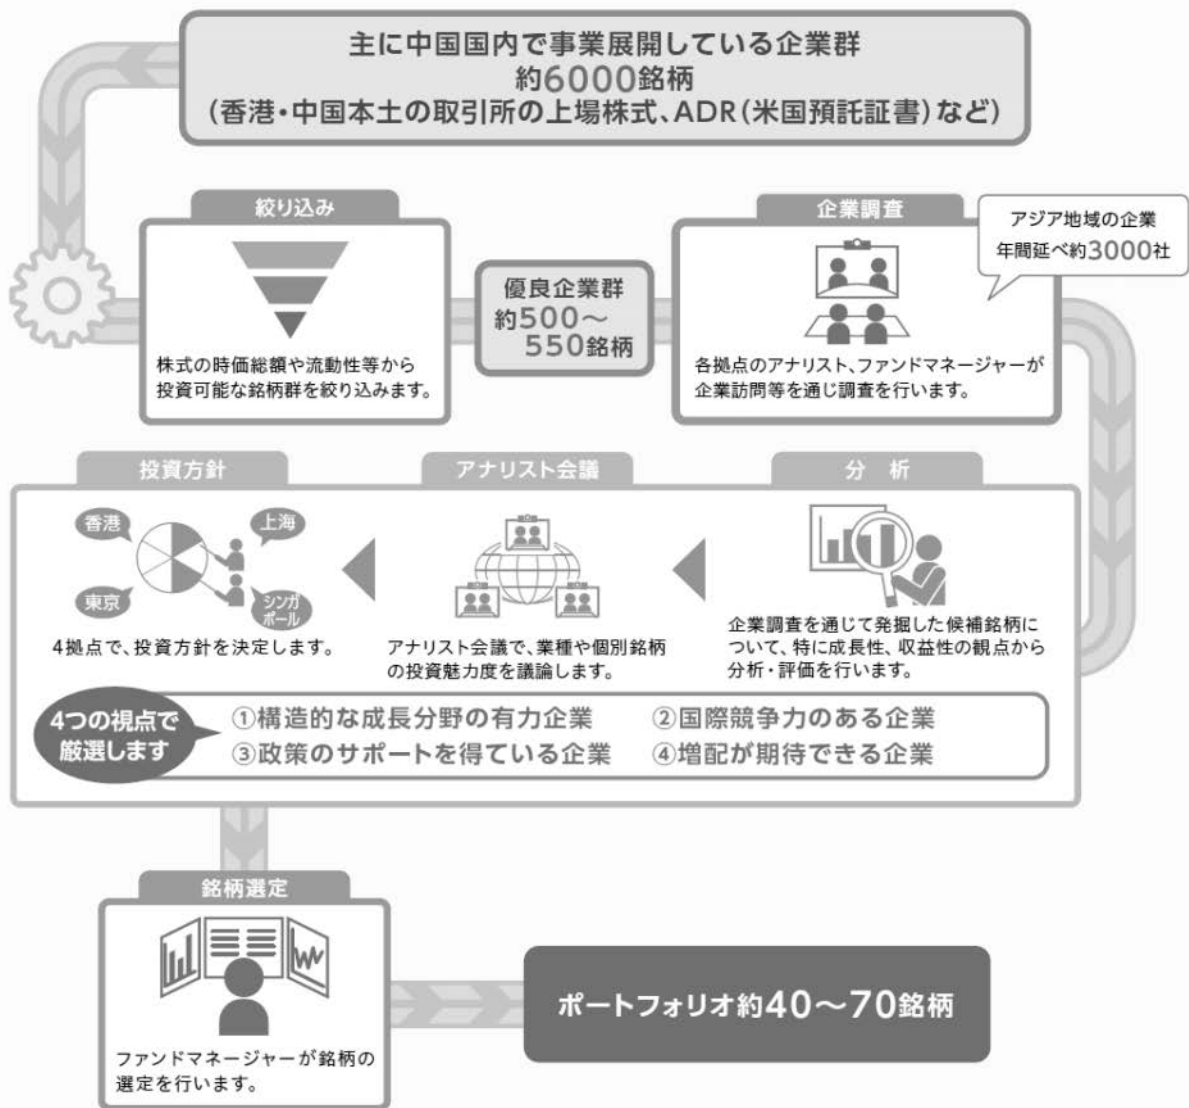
主に中国国内で事業展開している企業群
約6000銘柄
（香港・中国本土の取引所の上場株式、ADR（米国預託証書）など）

絞り込み

株式の時価総額や流動性等から投資可能な銘柄群を絞り込みます。

優良企業群
約500～550銘柄

企業調査

アジア地域の企業
年間延べ約3000社

各拠点のアナリスト、ファンドマネージャーが企業訪問等を通じ調査を行います。

投資方針

香港
上海
東京
シンガポール

4拠点で、投資方針を決定します。

アナリスト会議

アナリスト会議で、業種や個別銘柄の投資魅力度を議論します。

分　析

企業調査を通じて発掘した候補銘柄について、特に成長性、収益性の観点から分析・評価を行います。

4つの視点で厳選します

①構造的な成長分野の有力企業
②国際競争力のある企業
③政策のサポートを得ている企業
④増配が期待できる企業

銘柄選定

ファンドマネージャーが銘柄の選定を行います。

ポートフォリオ約40～70銘柄